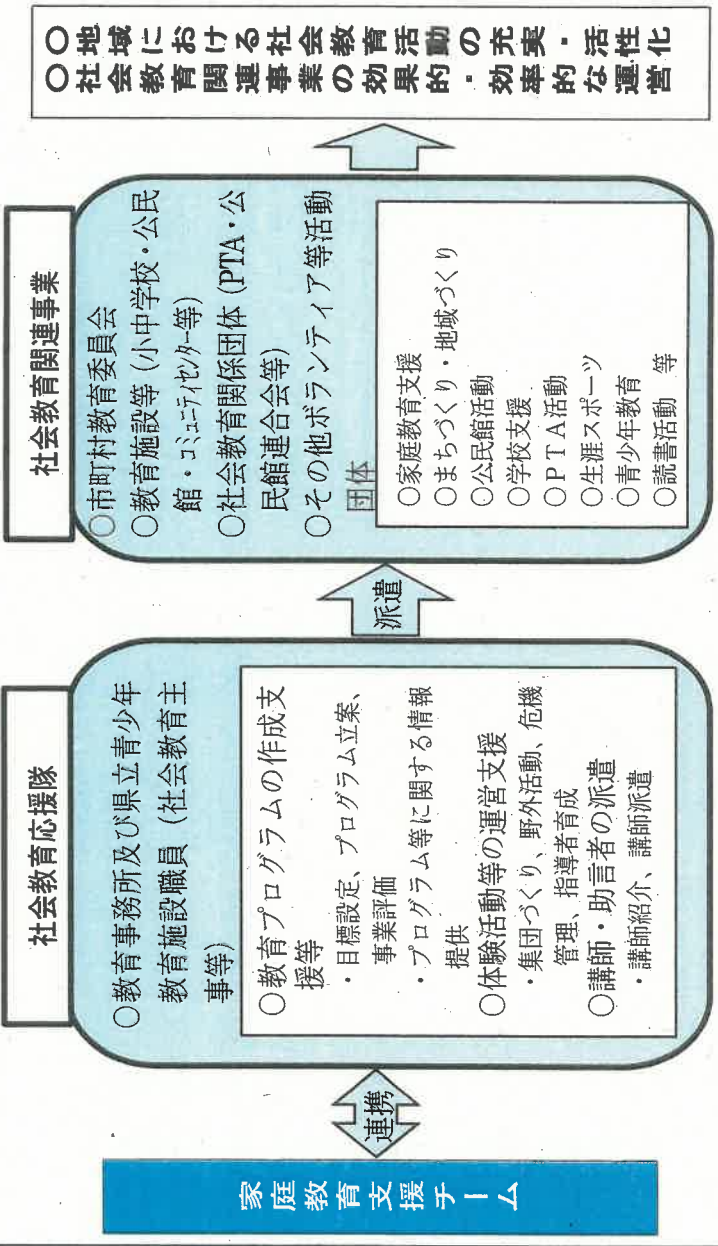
家庭教育支援チーム

連携

社会教育応援隊

○教育事務所及び県立青少年教育施設職員（社会教育主事等）

○教育プログラムの作成支援等
・目標設定、プログラム立案、事業評価
・プログラム等に関する情報提供
○体験活動等の運営支援
・集団づくり、野外活動、危機管理、指導者育成
○講師・助言者の派遣
・講師紹介、講師派遣

派遣

社会教育関連事業

○市町村教育委員会
○教育施設等（小中学校・公民館・コミュニティセンター等）
○社会教育関係団体（PTA・公民館連合会等）
○その他ボランティア等活動団体

○家庭教育支援
○まちづくり・地域づくり
○公民館活動
○学校支援
○ＰＴＡ活動
○生涯スポーツ
○青少年教育
○読書活動　等

○地域における社会教育活動の充実・活性化
○社会教育関連事業の効果的・効率的な運営